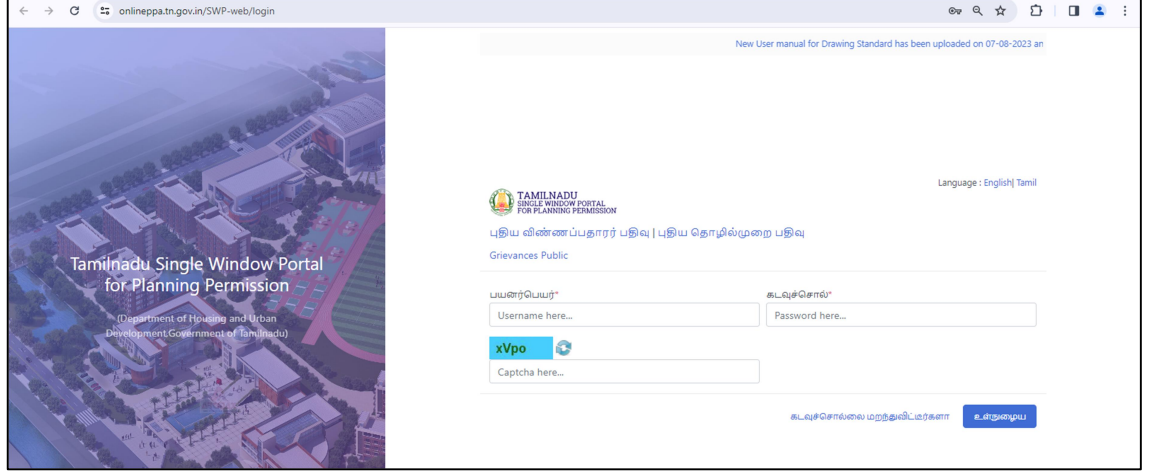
onlineppa.tn.gov.in/SWP-web/login

Tamilnadu Single Window Portal for Planning Permission

(Department of Housing and Urban Development,Government of Tamilnadu)

New User manual for Drawing Standard has been uploaded on 07-08-2023 an

Language : English| Tamil

TAMILNADU
SINGLE WINDOW PORTAL
FOR PLANNING PERMISSION

புதிய விண்ணப்பதாரர் பதிவு | புதிய தொழில்முறை பதிவு

Grievances Public

பயனர்பெயர்*

Username here...

கடவுச்சொல்*

Password here...

xVpo

Captcha here...

கடவுச்சொல்லை மறந்துவிட்டீர்களா

உள்நுழைய